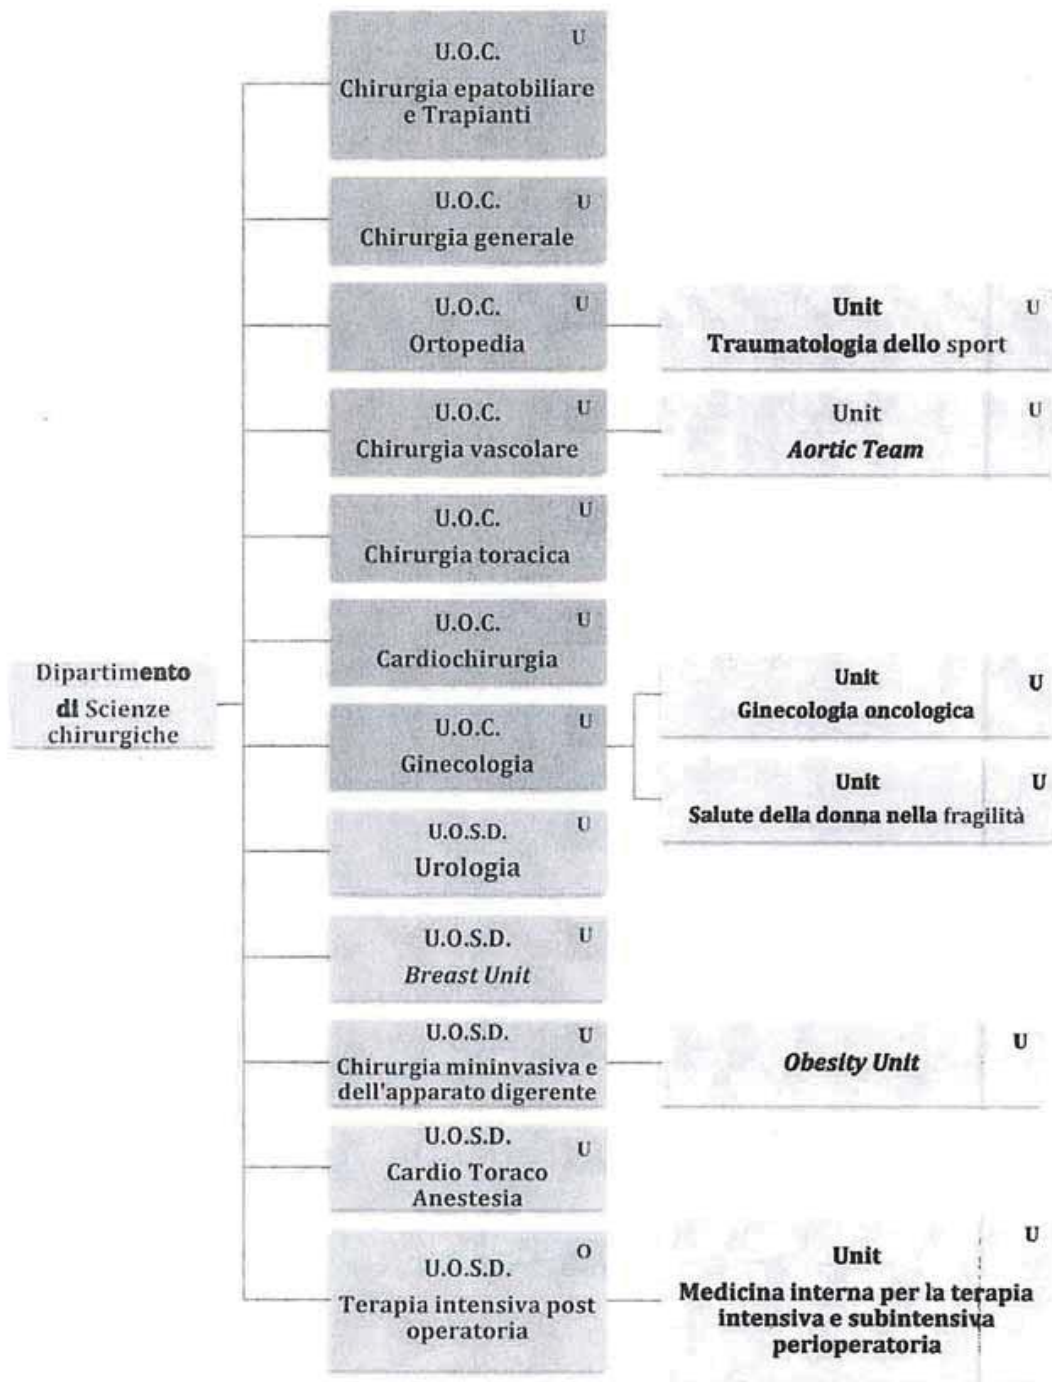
Dipartimento di Scienze chirurgiche

U.O.C. U
Chirurgia epatobiliare e Trapianti

U.O.C. U
Chirurgia generale

U.O.C. U
Ortopedia

Unit U
Traumatologia dello sport

U.O.C. U
Chirurgia vascolare

Unit U
Aortic Team

U.O.C. U
Chirurgia toracica

U.O.C. U
Cardiochirurgia

U.O.C. U
Ginecologia

Unit U
Ginecologia oncologica

Unit U
Salute della donna nella fragilità

U.O.S.D. U
Urologia

U.O.S.D. U
Breast Unit

U.O.S.D. U
Chirurgia mininvasiva e dell'apparato digerente

Obesity Unit U

U.O.S.D. U
Cardio Toraco Anestesia

U.O.S.D. O
Terapia intensiva post operatoria

Unit U
Medicina interna per la terapia intensiva e subintensiva perioperatoria